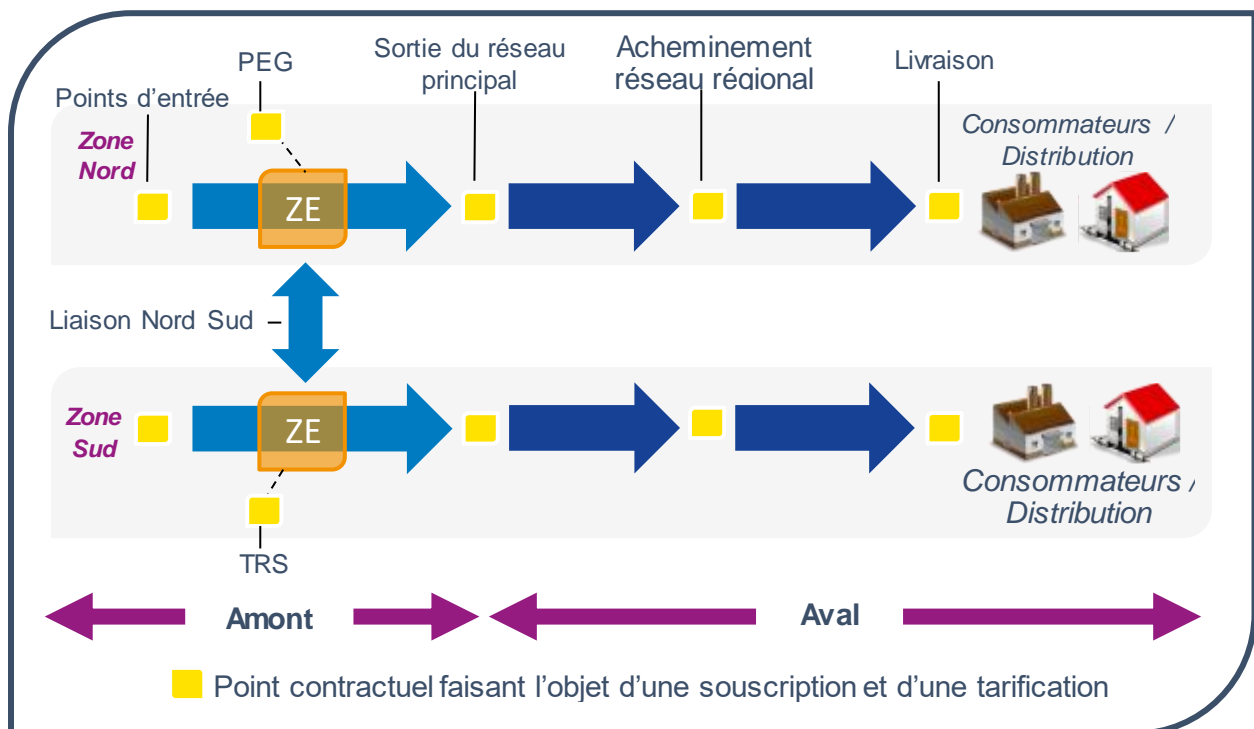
PEG

Sortie du réseau principal

Acheminement réseau régional

Livraison

Points d'entrée

Zone Nord

Consommateurs / Distribution

ZE

Liaison Nord Sud

Zone Sud

ZE

Consommateurs / Distribution

TRS

Amont

Aval

Point contractuel faisant l'objet d'une souscription et d'une tarification